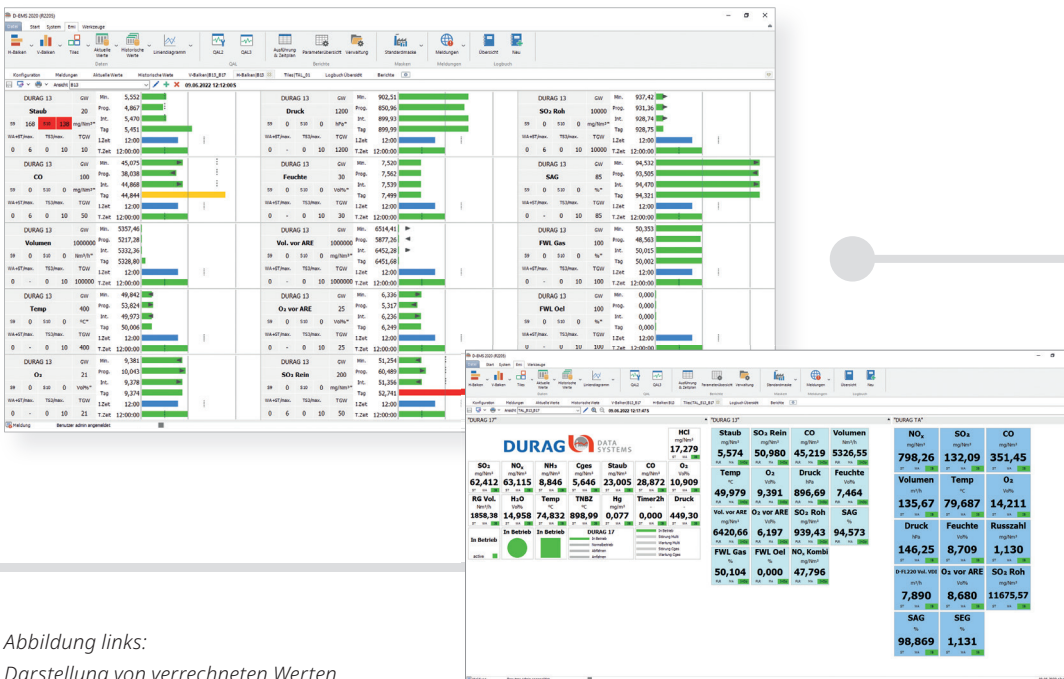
D-EMS 2020 (R2205)

Start System Emi Werkzeuge

H-Balken V-Balken Tiles Aktuelle Werte Historische Werte Liniendiagramm QAL2 QAL3 Ausführung & Zeitplan Parameterübersicht Verwaltung Standardmaske Meldungen Übersicht Neu

Konfiguration Meldungen Aktuelle Werte Historische Werte V-Balken(B13_B17 H-Balken(B13 Tiles(TAL_01 Logbuch Übersicht Berichte

Ansicht B13 09.06.2022 12:12:00:5

| DURAG 13 | GW | Min. | 5,552 |
|---|---|---|---|
| Staub | 20 | Prog. | 4,867 |
| | mg/Nm³ | Int. | 5,470 |
| | | Tag | 5,451 |
| | TGW | 1.Zeit | 12:00 |
| 0 6 0 10 | 10 | T.Zeit | 12:00:00 |

| DURAG 13 | GW | Min. | 902,51 |
|---|---|---|---|
| Druck | 1200 | Prog. | 850,96 |
| | hPa | Int. | 899,93 |
| | | Tag | 899,99 |
| 0 - 0 10 | 1200 | T.Zeit | 12:00:00 |

| DURAG 13 | GW | Min. | 937,42 |
|---|---|---|---|
| SO₂ Roh | 10000 | Prog. | 931,36 |
| | mg/Nm³ | Int. | 928,74 |
| | | Tag | 928,75 |
| 0 - 0 10 | 10000 | T.Zeit | 12:00:00 |

| DURAG 13 | GW | Min. | 45,075 |
|---|---|---|---|
| CO | 100 | Prog. | 38,038 |
| | mg/Nm³ | Int. | 44,868 |
| | | Tag | 44,844 |
| 0 6 0 10 | 50 | T.Zeit | 12:00:00 |

| DURAG 13 | GW | Min. | 7,520 |
|---|---|---|---|
| Feuchte | 30 | Prog. | 7,562 |
| | Vol% | Int. | 7,539 |
| | | Tag | 7,499 |
| 0 - 0 10 | 30 | T.Zeit | 12:00:00 |

| DURAG 13 | GW | Min. | 94,532 |
|---|---|---|---|
| SAG | 85 | Prog. | 93,505 |
| | % | Int. | 94,470 |
| | | Tag | 94,321 |
| 0 - 0 10 | 85 | T.Zeit | 12:00:00 |

| DURAG 13 | GW | Min. | 5357,46 |
|---|---|---|---|
| Volumen | 1000000 | Prog. | 5217,28 |
| | Nm³/h | Int. | 5332,36 |
| | | Tag | 5328,80 |
| 0 - 0 10 | 100000 | T.Zeit | 12:00:00 |

| DURAG 13 | GW | Min. | 6514,41 |
|---|---|---|---|
| Vol. vor ARE | 1000000 | Prog. | 5877,26 |
| | | Int. | 6452,28 |
| | | Tag | 6451,68 |
| 0 - 0 10 | 1000000 | T.Zeit | 12:00:00 |

| DURAG 13 | GW | Min. | 50,353 |
|---|---|---|---|
| FWL Gas | 100 | Prog. | 48,563 |
| | % | Int. | 50,015 |
| | | Tag | 50,002 |
| 0 - 0 10 | 100 | T.Zeit | 12:00:00 |

| DURAG 13 | GW | Min. | 49,842 |
|---|---|---|---|
| Temp | 400 | Prog. | 53,824 |
| | °C | Int. | 49,973 |
| | | Tag | 50,006 |
| 0 - 0 10 | 400 | T.Zeit | 12:00:00 |

| DURAG 13 | GW | Min. | 6,236 |
|---|---|---|---|
| O₂ vor ARE | 25 | Prog. | 5,317 |
| | Vol% | Int. | 6,236 |
| | | Tag | 6,249 |
| 0 - 0 10 | 25 | T.Zeit | 12:00:00 |

| DURAG 13 | GW | Min. | 0,000 |
|---|---|---|---|
| FWL Oel | 100 | Prog. | 0,000 |
| | | Int. | 0,000 |
| | | Tag | 0,000 |

| DURAG 13 | GW | Min. | 9,381 |
|---|---|---|---|
| O₂ | 21 | Prog. | 10,043 |
| | Vol%* | Int. | 9,378 |
| | | Tag | 9,374 |
| 0 - 0 10 | 21 | T.Zeit | 12:00:00 |

| DURAG 13 | GW | Min. | 51,254 |
|---|---|---|---|
| SO₂ Rein | 200 | Prog. | 60,489 |
| | mg/Nm³ | Int. | 51,356 |
| | | Tag | 52,741 |
| 0 6 0 10 | 50 | T.Zeit | 12:00:00 |

Meldung Benutzer admin angemeldet

D-EMS 2020 (R2205)

"DURAG 17" "DURAG 13" "DURAG 7A"

DURAG DATA SYSTEMS

HCl mg/Nm³ 17,279

SO₂ mg/Nm³ 62,412 | NOₓ mg/Nm³ 63,115 | NH₃ mg/Nm³ 8,846 | Cges mg/Nm³ 5,646 | Staub mg/Nm³ 23,005 | CO mg/Nm³ 28,872 | O₂ Vol% 10,909

RG Vol. Nm³/h 1858,38 | H₂O Vol% 14,958 | Temp °C 74,832 | TNBZ °C 898,99 | Hg 0,077 | Timer2h 0,000 | Druck 449,30

In Betrieb | In Betrieb | In Betrieb | DURAG 17

Staub mg/Nm³ 5,574 | SO₂ Rein mg/Nm³ 50,980 | CO mg/Nm³ 45,219 | Volumen Nm³/h 5326,55
Temp °C 49,979 | O₂ Vol% 9,391 | Druck hPa 896,69 | Feuchte Vol% 7,464
Vol. vor ARE 6420,66 | O₂ vor ARE 6,197 | SO₂ Roh mg/Nm³ 939,43 | SAG % 94,573
FWL Gas 50,104 | FWL Oel 0,000 | NOₓ Kombi 47,796

NOₓ mg/Nm³ 798,26 | SO₂ mg/Nm³ 132,09 | CO mg/Nm³ 351,45
Volumen m³/h 135,67 | Temp °C 79,687 | O₂ Vol% 14,211
Druck hPa 146,25 | Feuchte Vol% 8,709 | Russzahl 1,130
O₂ vor ARE 7,890 | O₂ vor ARE 8,680 | SO₂ Roh 11675,57
SAG % 98,869 | SEG 1,131

Abbildung links:
Darstellung von verrechneten Werten